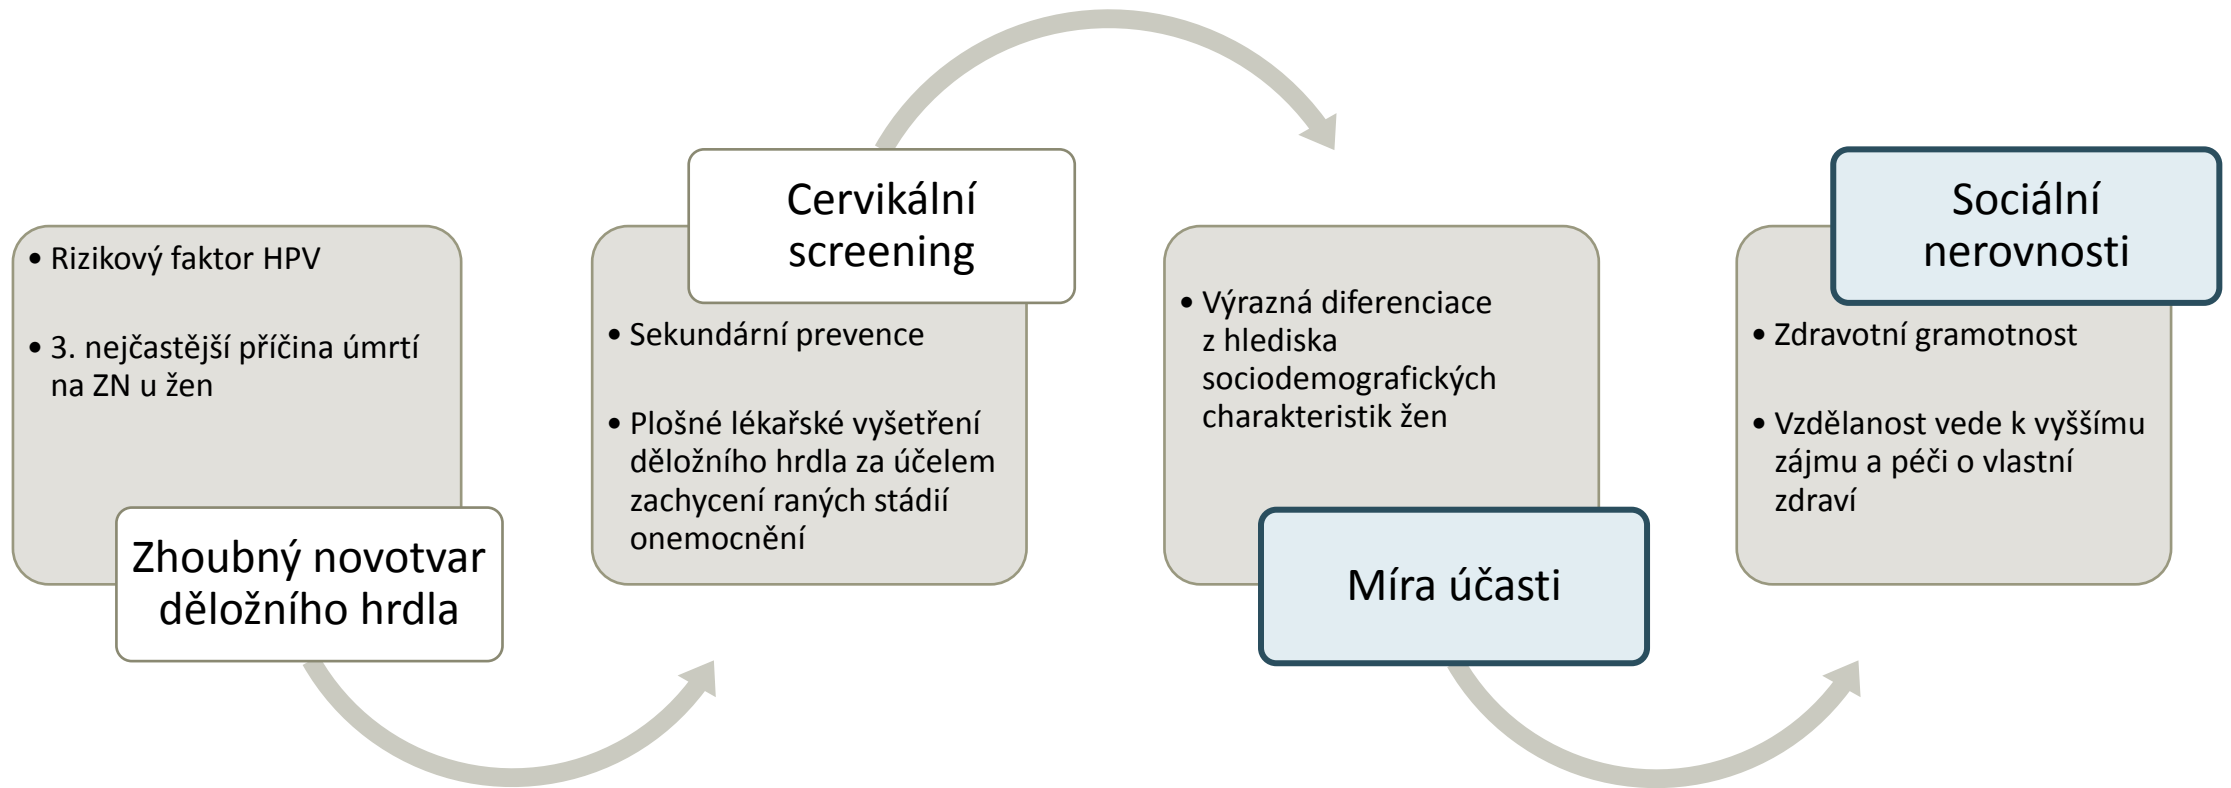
• Rizikový faktor HPV

• 3. nejčastější příčina úmrtí na ZN u žen

Zhoubný novotvar děložního hrdla

Cervikální screening

• Sekundární prevence

• Plošné lékařské vyšetření děložního hrdla za účelem zachycení raných stádií onemocnění

• Výrazná diferenciace z hlediska sociodemografických charakteristik žen

Míra účasti

Sociální nerovnosti

• Zdravotní gramotnost

• Vzdělanost vede k vyššímu zájmu a péči o vlastní zdraví